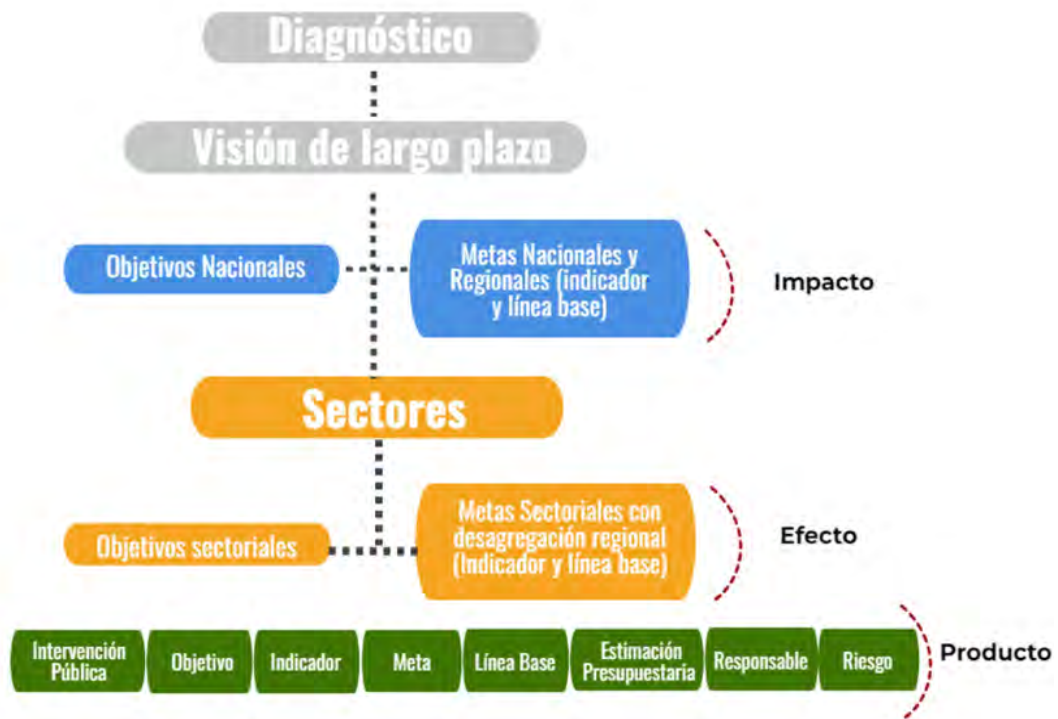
Diagnóstico

Visión de largo plazo

Objetivos Nacionales

Metas Nacionales y Regionales (indicador y línea base)

Impacto

Sectores

Objetivos sectoriales

Metas Sectoriales con desagregación regional (Indicador y línea base)

Efecto

| Intervención Pública | Objetivo | Indicador | Meta | Línea Base | Estimación Presupuestaria | Responsable | Riesgo |
|---|---|---|---|---|---|---|---|

Producto